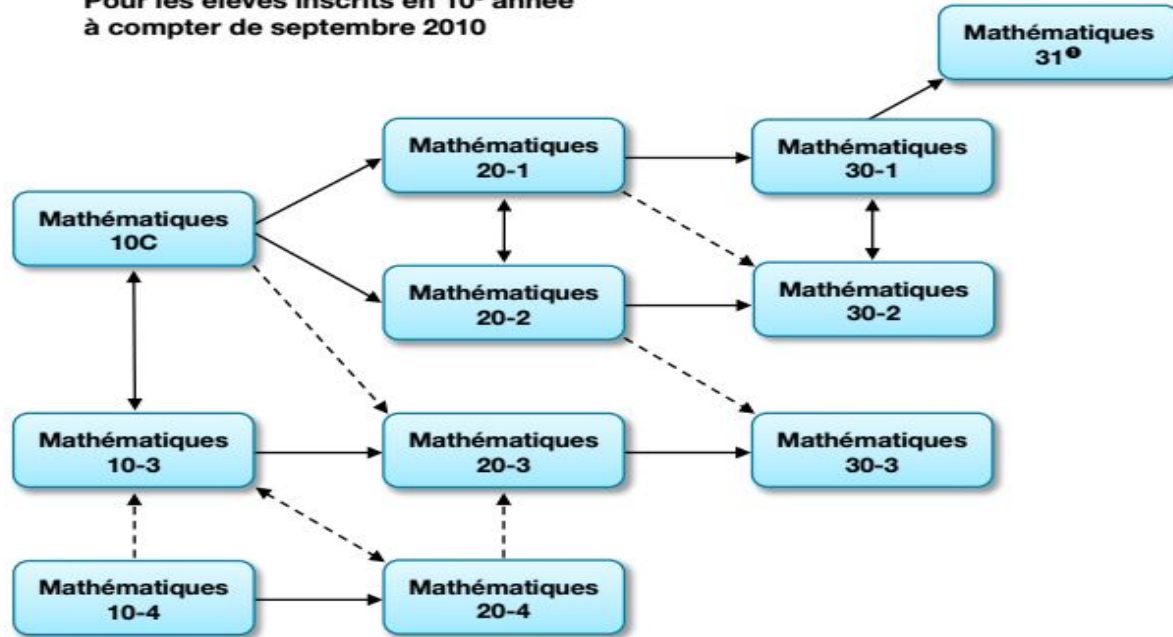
Pour les élèves inscrits en 10$^e$ année
à compter de septembre 2010

Mathématiques 31❶

Mathématiques 20-1

Mathématiques 30-1

Mathématiques 10C

Mathématiques 20-2

Mathématiques 30-2

Mathématiques 10-3

Mathématiques 20-3

Mathématiques 30-3

Mathématiques 10-4

Mathématiques 20-4